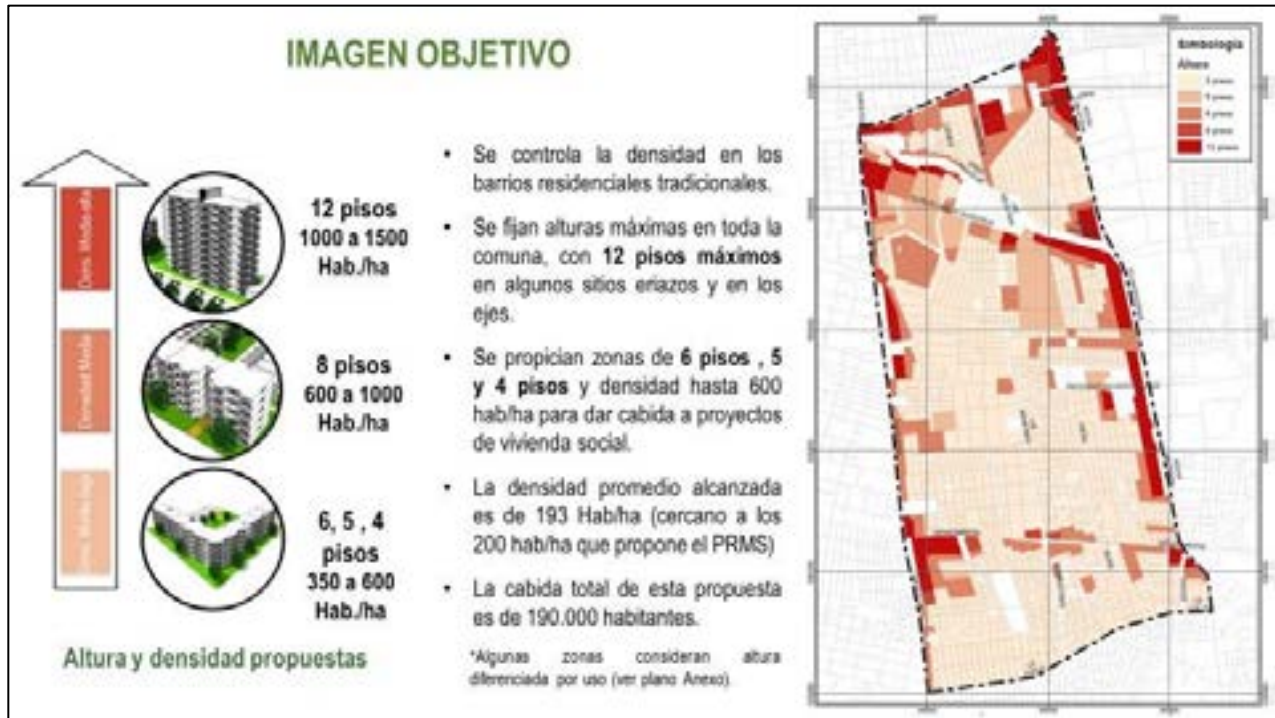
IMAGEN OBJETIVO

Dens. Moderada

Densidad Media

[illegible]

12 pisos
1000 a 1500
Hab./ha

8 pisos
600 a 1000
Hab./ha

6, 5 , 4
pisos
350 a 600
Hab./ha

Altura y densidad propuestas

• Se controla la densidad en los barrios residenciales tradicionales.

• Se fijan alturas máximas en toda la comuna, con **12 pisos máximos** en algunos sitios eriazos y en los ejes.

• Se propician zonas de **6 pisos , 5 y 4 pisos** y densidad hasta 600 hab/ha para dar cabida a proyectos de vivienda social.

• La densidad promedio alcanzada es de 193 Hab/ha (cercano a los 200 hab/ha que propone el PRMS)

• La cabida total de esta propuesta es de 190.000 habitantes.

*Algunas zonas consideran altura diferenciada por uso (ver plano Anexo).

Simbología
Altura
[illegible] pisos
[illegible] pisos
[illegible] pisos
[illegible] pisos
12 pisos